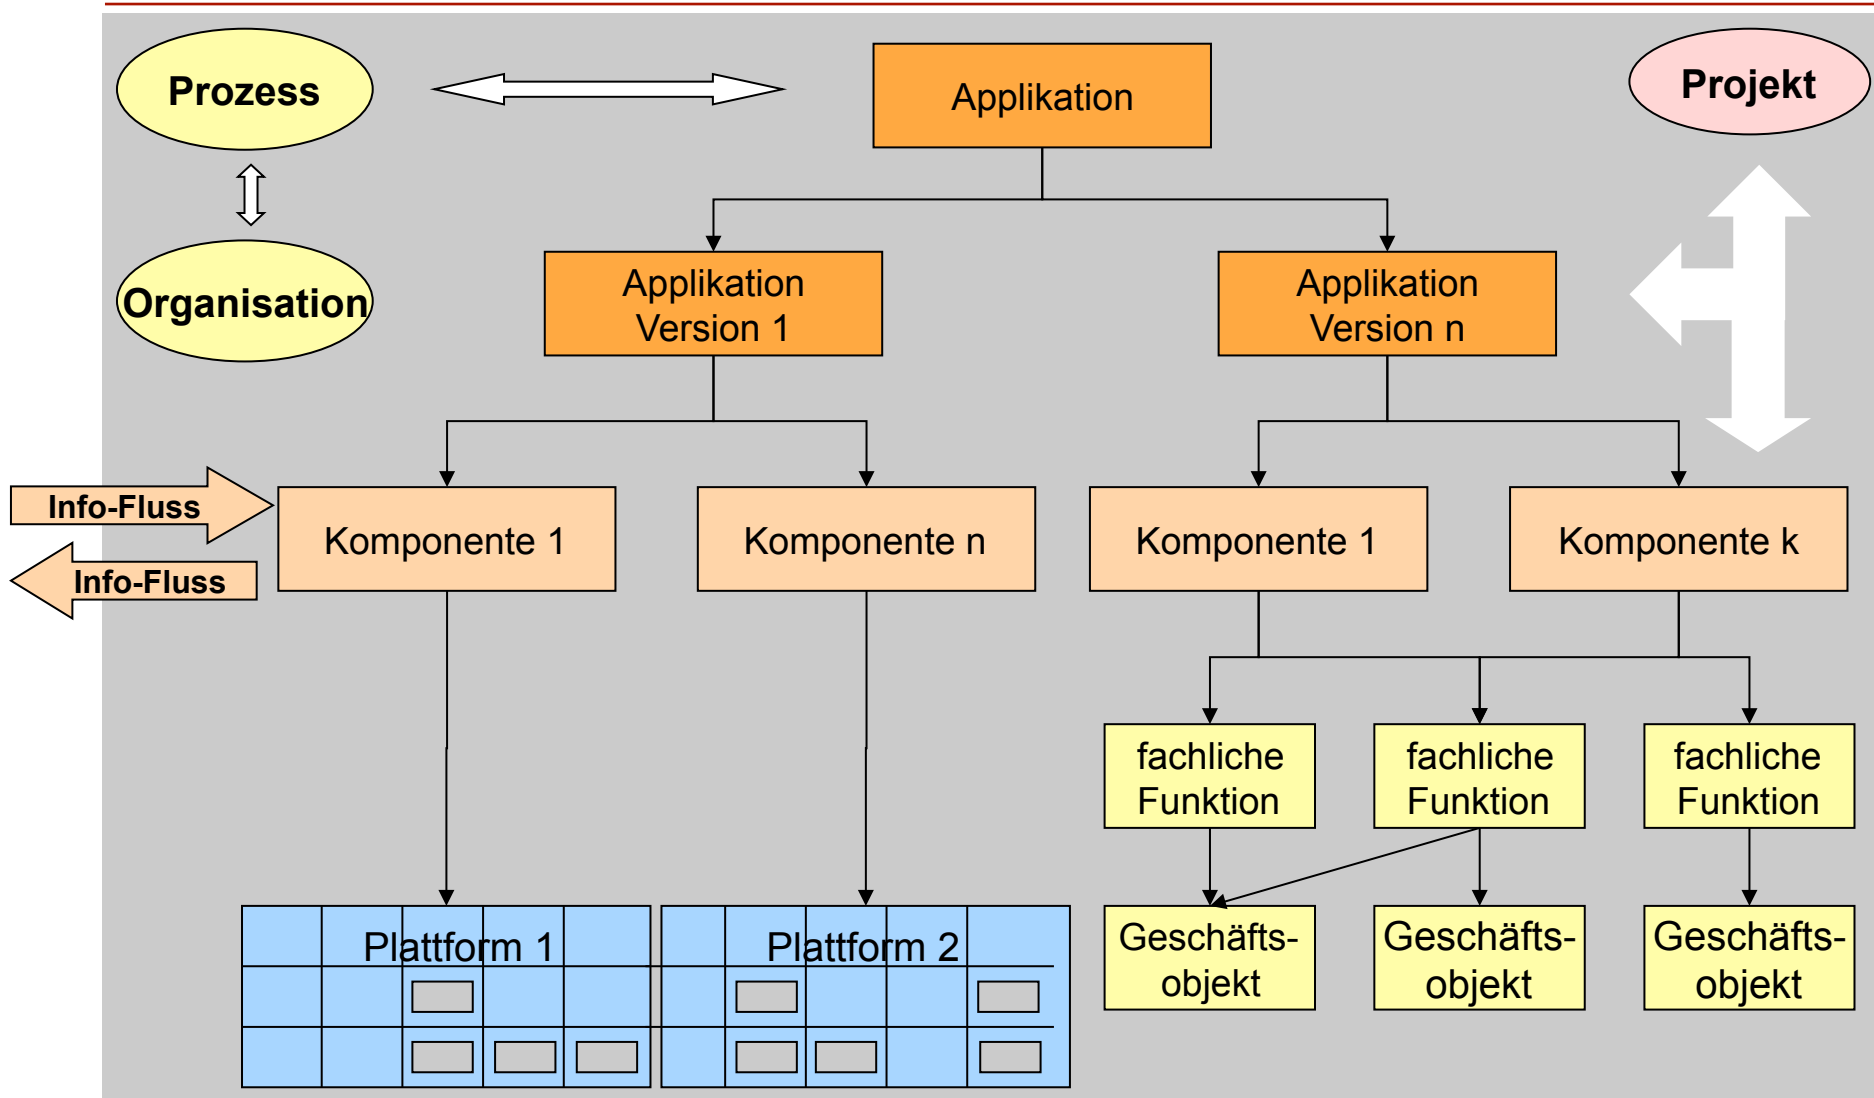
Prozess

Applikation

Projekt

Organisation

Applikation Version 1

Applikation Version n

Info-Fluss

Info-Fluss

Komponente 1

Komponente n

Komponente 1

Komponente k

fachliche Funktion

fachliche Funktion

fachliche Funktion

Plattform 1

Plattform 2

Geschäfts-objekt

Geschäfts-objekt

Geschäfts-objekt